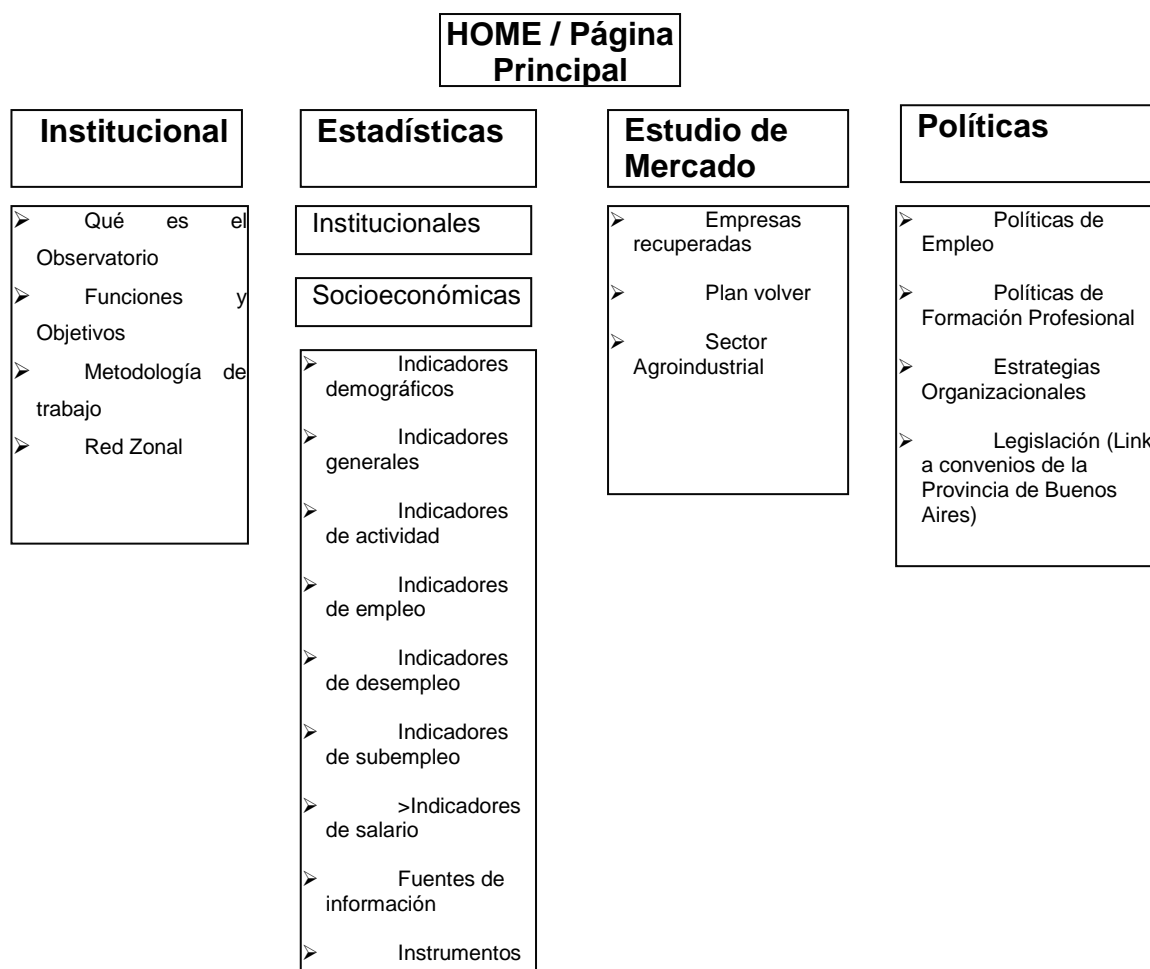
HOME / Página Principal

Institucional

Qué es el Observatorio
Funciones y Objetivos
Metodología de trabajo
Red Zonal

Estadísticas

Institucionales

Socioeconómicas

Indicadores demográficos
Indicadores generales
Indicadores de actividad
Indicadores de empleo
Indicadores de desempleo
Indicadores de subempleo
>Indicadores de salario
Fuentes de información
Instrumentos

Estudio de Mercado

Empresas recuperadas
Plan volver
Sector Agroindustrial

Políticas

Políticas de Empleo
Políticas de Formación Profesional
Estrategias Organizacionales
Legislación (Link a convenios de la Provincia de Buenos Aires)